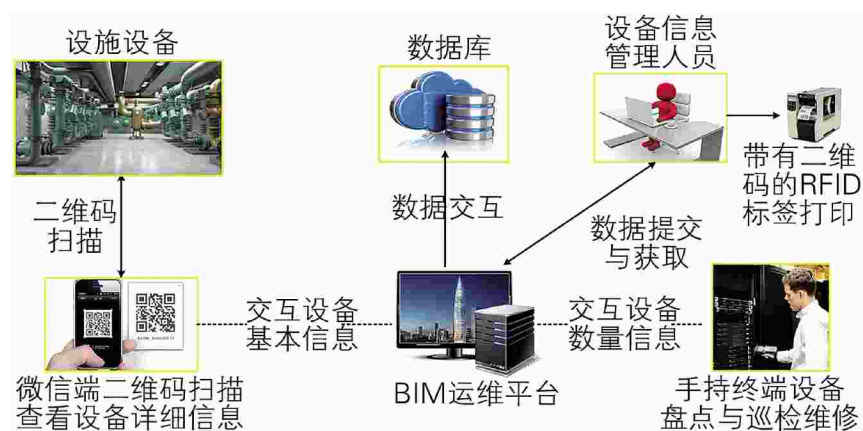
设施设备

数据库

设备信息
管理人员

带有二维
码的RFID
标签打印

二维码
扫描

数据交互

数据提交
与获取

交互设备
基本信息

交互设备
数量信息

微信端二维码扫描
查看设备详细信息

BIM运维平台

手持终端设备
盘点与巡检维修